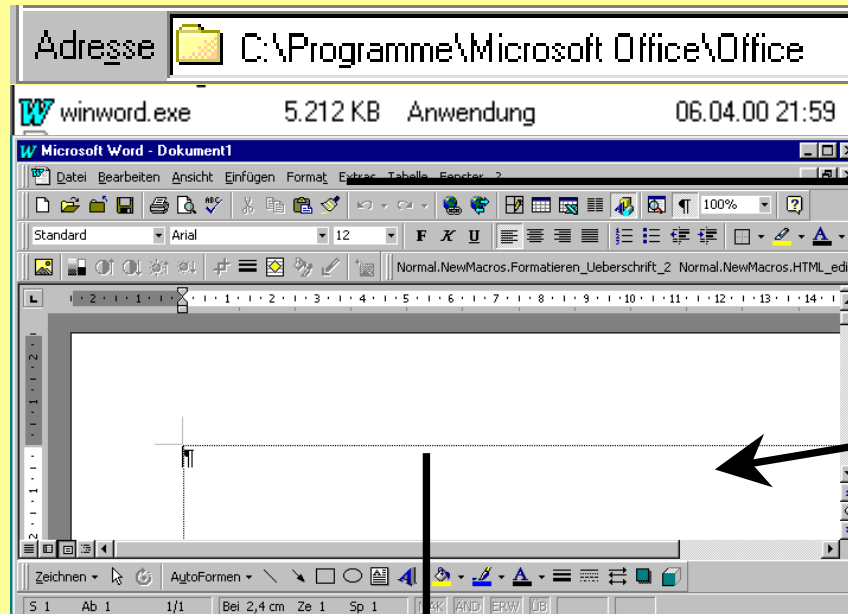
Adresse C:\Programme\Microsoft Office\Office

winword.exe 5.212 KB Anwendung 06.04.00 21:59

Microsoft Word - Dokument1

Datei Bearbeiten Ansicht Einfügen Format Extras Tabelle Fenster ?

100%

Standard Arial 12 F K U

Normal.NewMacros.Formatieren_Ueberschrift_2 Normal.NewMacros.HTML_edi

Zeichnen AutoFormen

S 1 Ab 1 1/1 Bei 2,4 cm Ze 1 Sp 1 MAK ÄND ERW ÜB